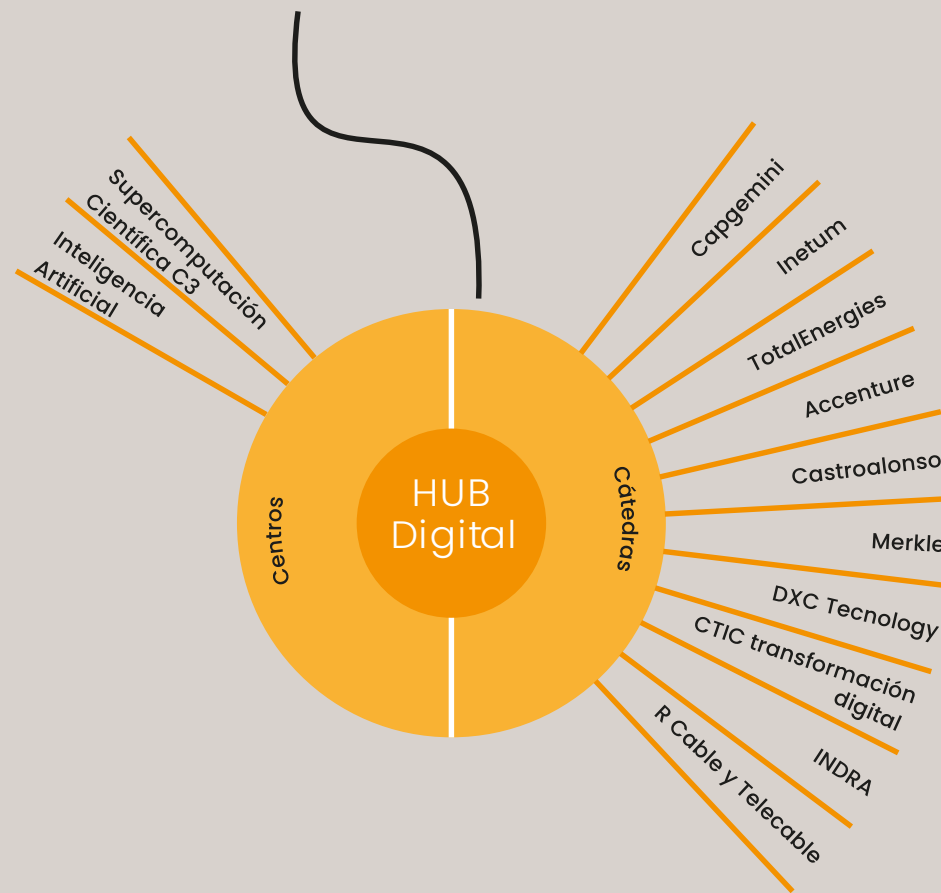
Supercomputación Científica C3

Inteligencia Artificial

Centros

HUB Digital

Cátedras

Capgemini

Inetum

TotalEnergies

Accenture

Castroalonso

Merkle

DXC Tecnology

CTIC transformación digital

INDRA

R Cable y Telecable